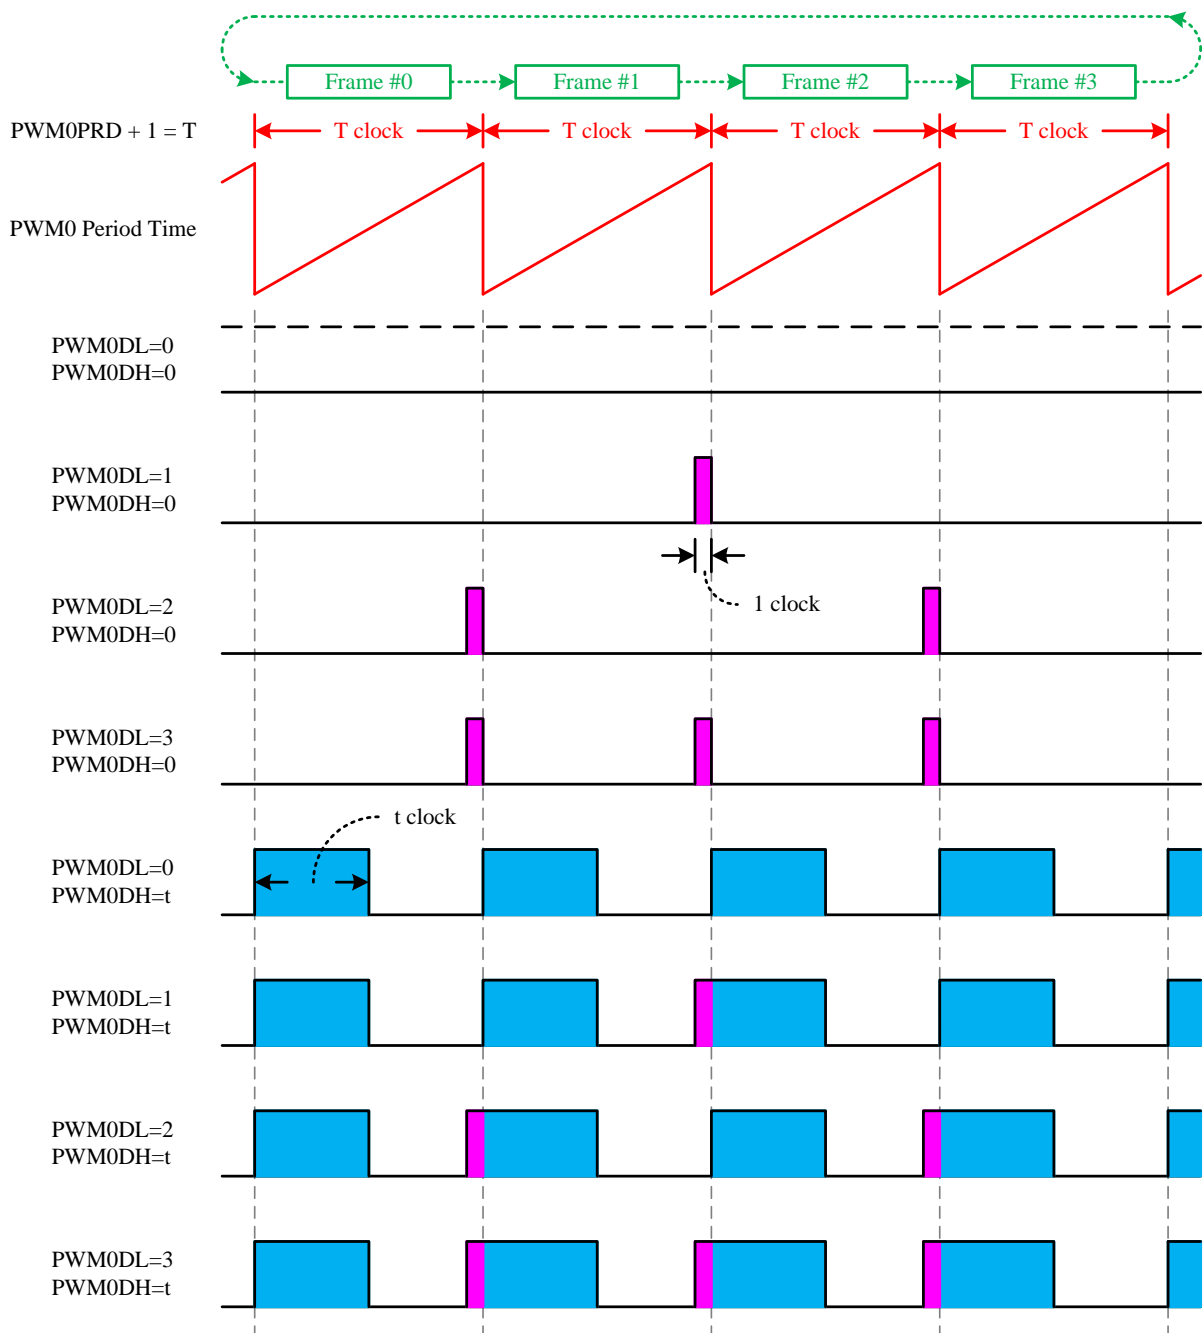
Frame #0
Frame #1
Frame #2
Frame #3

PWM0PRD + 1 = T
T clock
T clock
T clock
T clock

PWM0 Period Time

PWM0DL=0
PWM0DH=0

PWM0DL=1
PWM0DH=0

1 clock

PWM0DL=2
PWM0DH=0

PWM0DL=3
PWM0DH=0

t clock

PWM0DL=0
PWM0DH=t

PWM0DL=1
PWM0DH=t

PWM0DL=2
PWM0DH=t

PWM0DL=3
PWM0DH=t